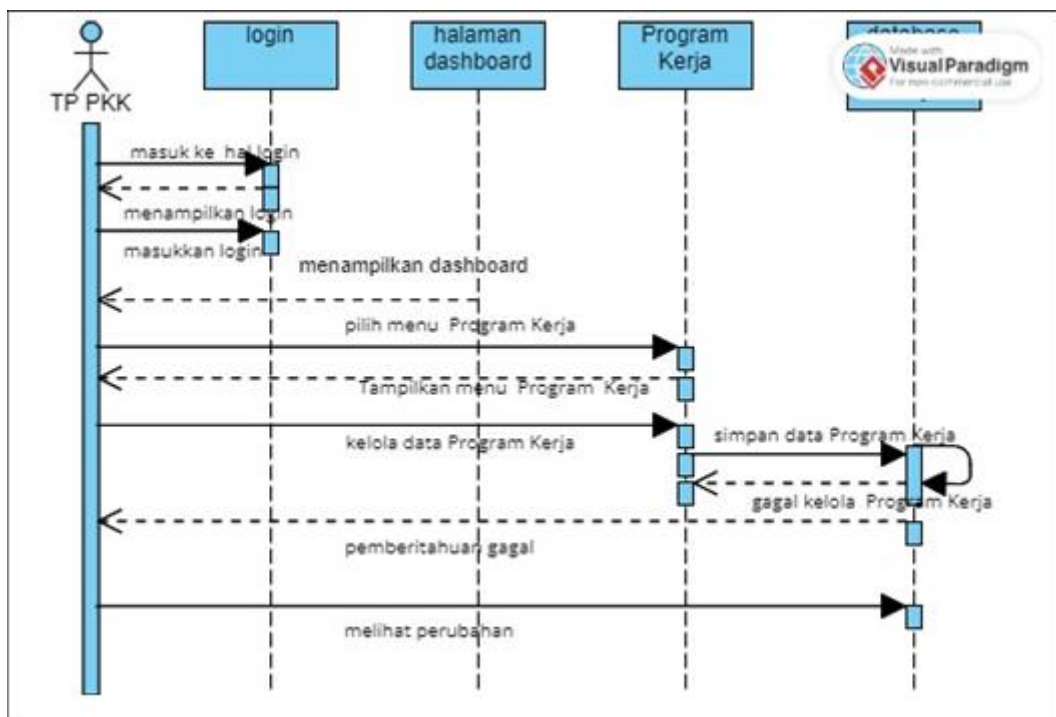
TP PKK

login

halaman dashboard

Program Kerja

database

Made with
Visual Paradigm
For non-commercial use

masuk ke hal login

menampilkan login

masukkan login

menampilkan dashboard

pilih menu Program Kerja

Tampilkan menu Program Kerja

kelola data Program Kerja

simpan data Program Kerja

gagal kelola Program Kerja

pemberitahuan gagal

melihat perubahan